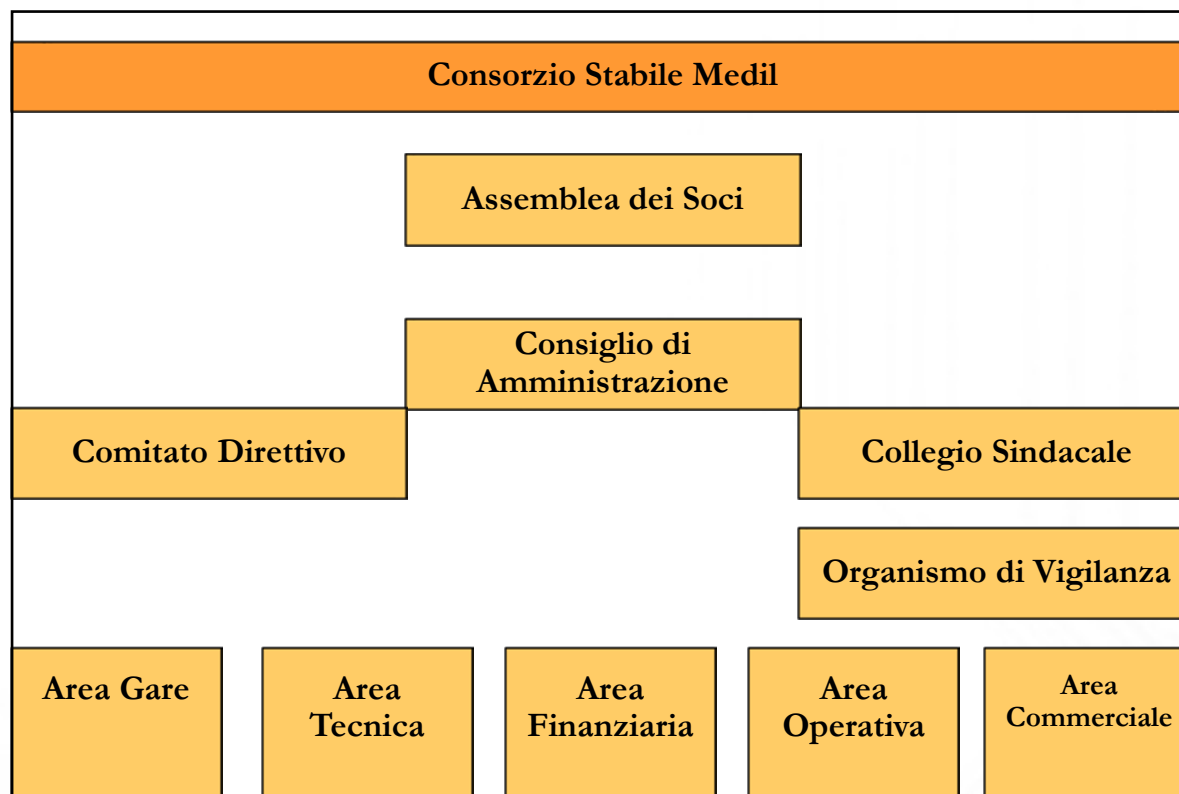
Consorzio Stabile Medil

Assemblea dei Soci

Consiglio di Amministrazione

Comitato Direttivo

Collegio Sindacale

Organismo di Vigilanza

Area Gare

Area Tecnica

Area Finanziaria

Area Operativa

Area Commerciale